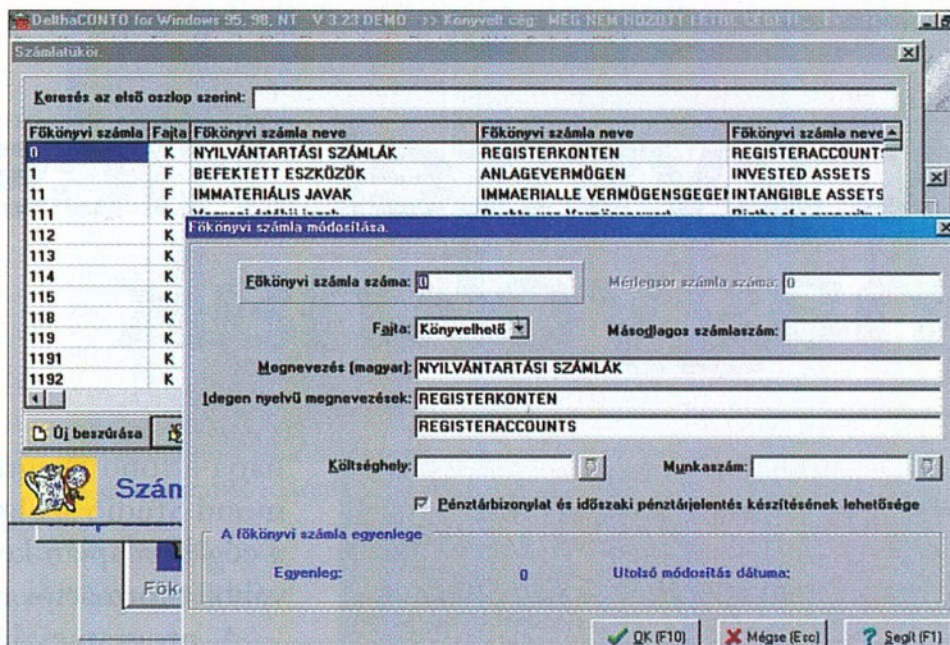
DelthaCONTO for Windows 95, 98, NT V 3.23 DEMO >> Könyvelt cég: MÉG NEM HOZOTT LÉTRE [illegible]

Számlatükör

Keresés az első oszlop szerint:

| Főkönyvi számla | Fajta | Főkönyvi számla neve | Főkönyvi számla neve | Főkönyvi számla neve |
|---|---|---|---|---|
| 0 | K | NYILVÁNTARTÁSI SZÁMLÁK | REGISTERKONTEN | REGISTERACCOUNTS |
| 1 | F | BEFEKTETT ESZKÖZÖK | ANLAGEVERMÖGEN | INVESTED ASSETS |
| 11 | F | IMMATERIÁLIS JAVAK | IMMAERIALLE VERMÖGENSGEGEN | INTANGIBLE ASSETS |
| 111 | K | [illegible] | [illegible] | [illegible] |
| 112 | K | | | |
| 113 | K | | | |
| 114 | K | | | |
| 115 | K | | | |
| 118 | K | | | |
| 119 | K | | | |
| 1191 | K | | | |
| 1192 | K | | | |

Új beszúrása

Szám

Fők

Főkönyvi számla módosítása.

Főkönyvi számla száma: 0

Mérlegsor számla száma: 0

Fajta: Könyvelhető

Másodlagos számlaszám:

Megnevezés (magyar): NYILVÁNTARTÁSI SZÁMLÁK

Idegen nyelvű megnevezések: REGISTERKONTEN

REGISTERACCOUNTS

Költséghely:

Munkaszám:

Pénztárbizonylat és időszaki pénztárjelentés készítésének lehetősége

A főkönyvi számla egyenlege

Egyenleg: 0

Utolsó módosítás dátuma:

OK (F10)

Mégse (Esc)

Segít (F1)